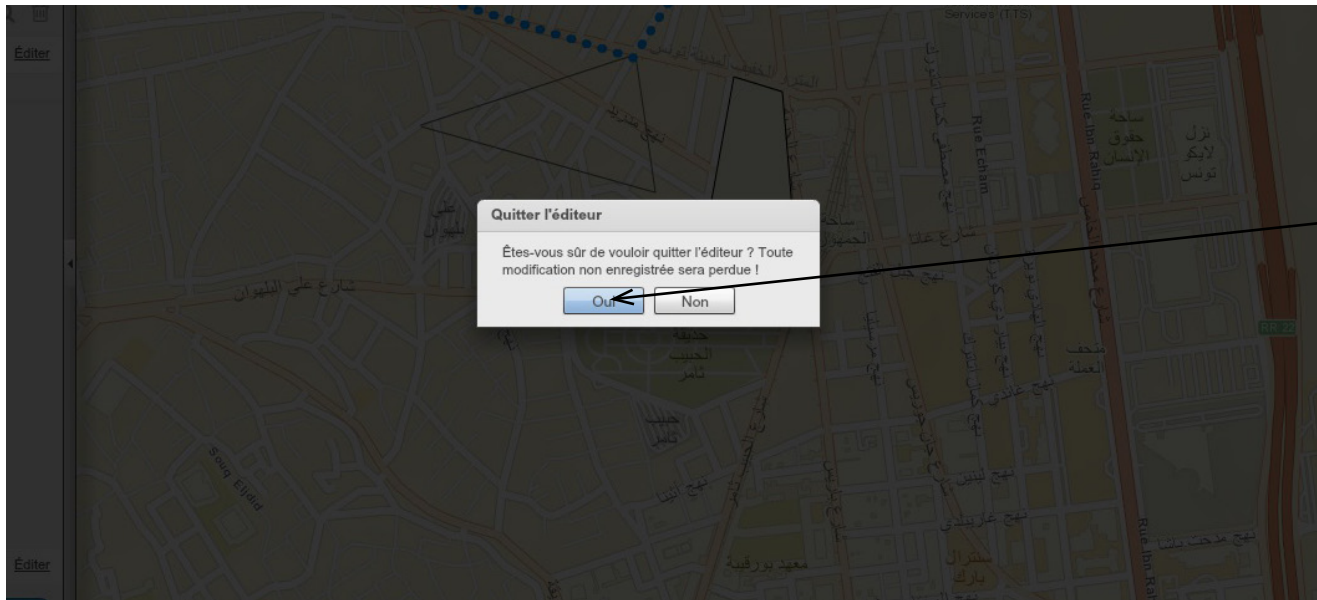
Éditer

Services (TTS)

Rue Echam

Rue Ibn Rahiq

ساحة حقوق الإنسان

نزل لايكو تونس

Quitter l'éditeur

Êtes-vous sûr de vouloir quitter l'éditeur ? Toute modification non enregistrée sera perdue !

Oui

Non

شارع علي البلهوان

حديقة الحبيب ثامر

متحف العملة

RR 22

Souq Eljdid

نهج لبنان

نهج غاريبلدي

نهج أثينا

سنترال بارك

معهد بورقيبة

Rue Ibn Rahiq

Éditer